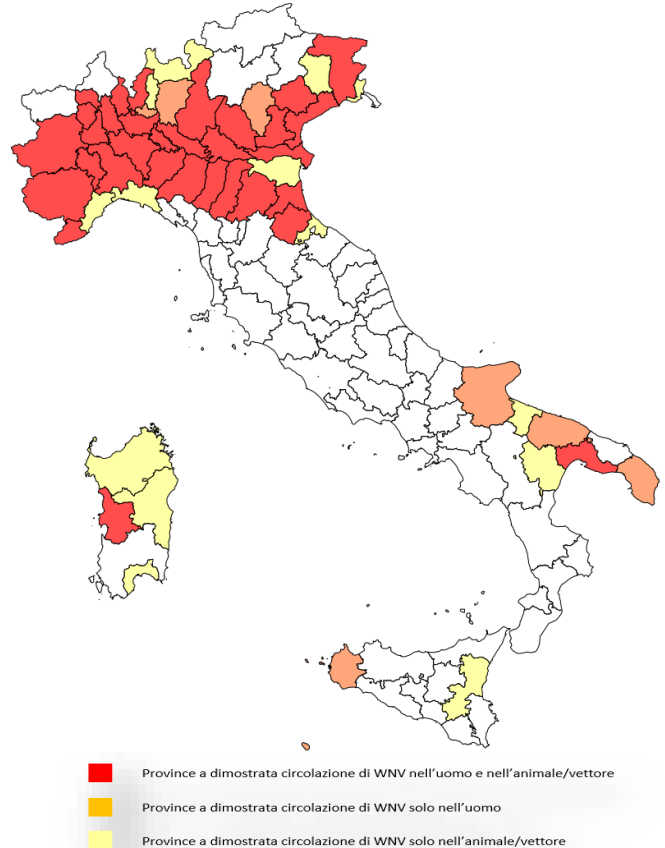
Province a dimostrata circolazione di WNV nell'uomo e nell'animale/vettore

Province a dimostrata circolazione di WNV solo nell'uomo

Province a dimostrata circolazione di WNV solo nell'animale/vettore